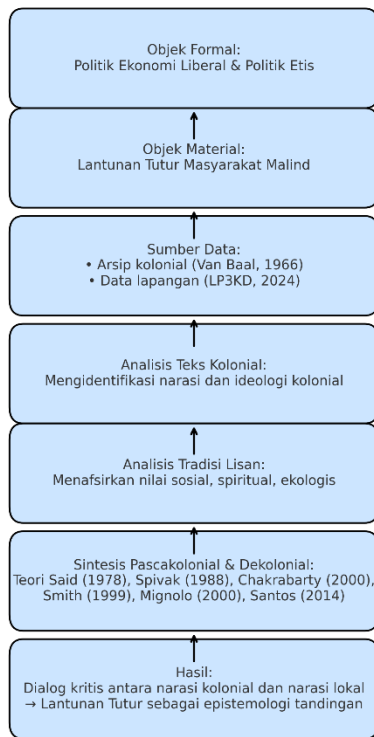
Objek Formal:
Politik Ekonomi Liberal & Politik Etis

Objek Material:
Lantunan Tutur Masyarakat Malind

Sumber Data:
• Arsip kolonial (Van Baal, 1966)
• Data lapangan (LP3KD, 2024)

Analisis Teks Kolonial:
Mengidentifikasi narasi dan ideologi kolonial

Analisis Tradisi Lisan:
Menafsirkan nilai sosial, spiritual, ekologis

Sintesis Pascakolonial & Dekolonial:
Teori Said (1978), Spivak (1988), Chakrabarty (2000), Smith (1999), Mignolo (2000), Santos (2014)

Hasil:
Dialog kritis antara narasi kolonial dan narasi lokal
→ Lantunan Tutur sebagai epistemologi tandingan